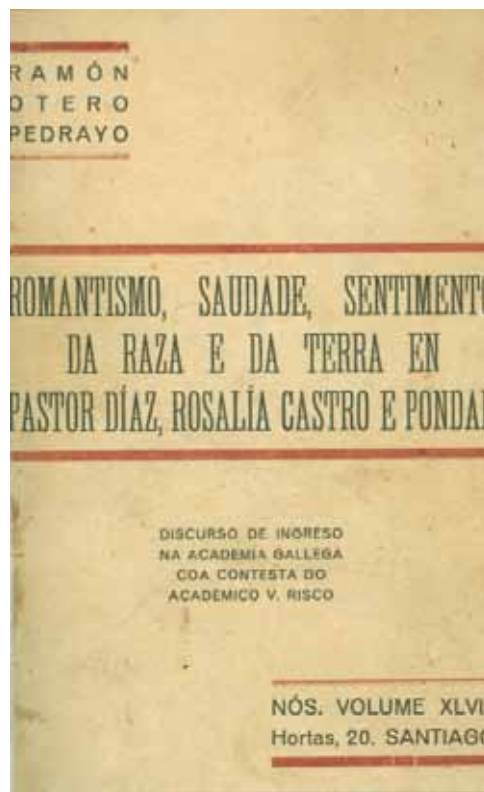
RAMÓN
OTERO
PEDRAYO

ROMANTISMO, SAUDADE, SENTIMENT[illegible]
DA RAZA E DA TERRA EN
PASTOR DÍAZ, ROSALÍA CASTRO E PONDA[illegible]

DISCURSO DE INGRESO
NA ACADEMIA GALLEGA
COA CONTESTA DO
ACADÉMICO V. RISCO

NÓS. VOLUME XLV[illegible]
Hortas, 20. SANTIAG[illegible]